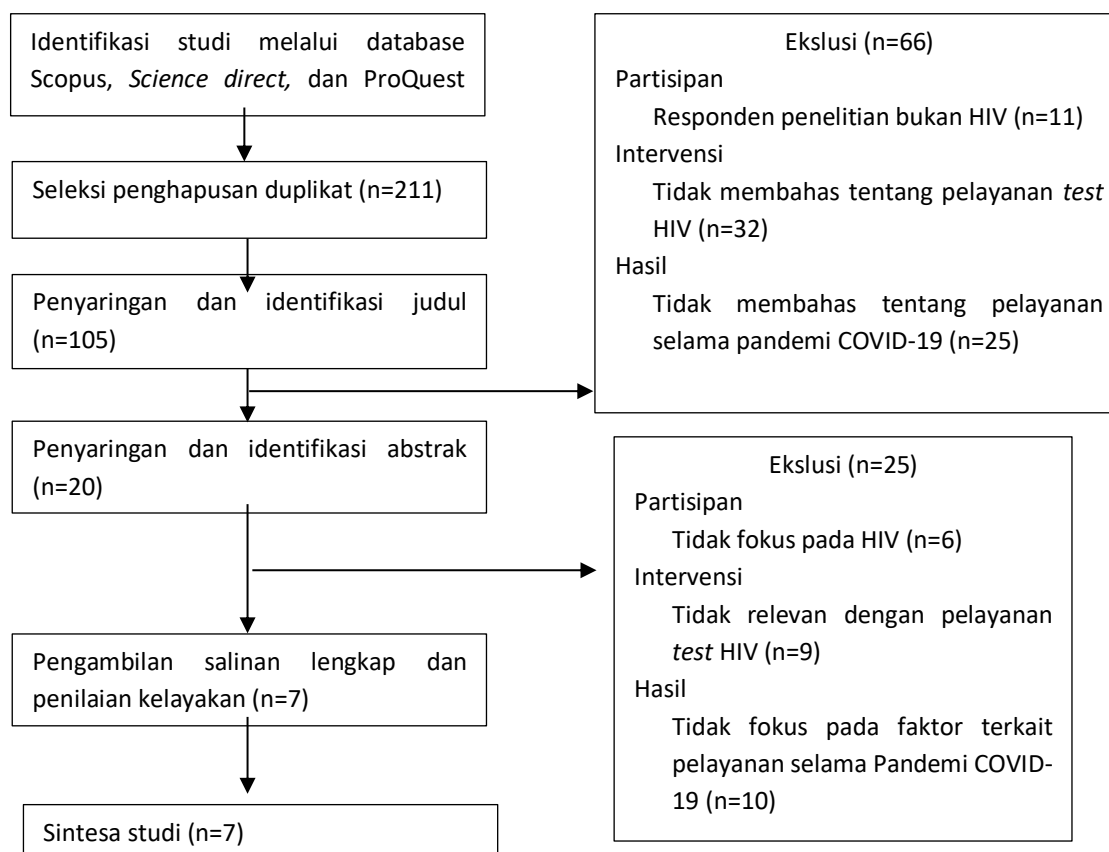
Identifikasi studi melalui database Scopus, *Science direct,* dan ProQuest

Seleksi penghapusan duplikat (n=211)

Penyaringan dan identifikasi judul (n=105)

Penyaringan dan identifikasi abstrak (n=20)

Pengambilan salinan lengkap dan penilaian kelayakan (n=7)

Sintesa studi (n=7)

Ekslusi (n=66)
Partisipan
Responden penelitian bukan HIV (n=11)
Intervensi
Tidak membahas tentang pelayanan *test* HIV (n=32)
Hasil
Tidak membahas tentang pelayanan selama pandemi COVID-19 (n=25)

Ekslusi (n=25)
Partisipan
Tidak fokus pada HIV (n=6)
Intervensi
Tidak relevan dengan pelayanan *test* HIV (n=9)
Hasil
Tidak fokus pada faktor terkait pelayanan selama Pandemi COVID-19 (n=10)